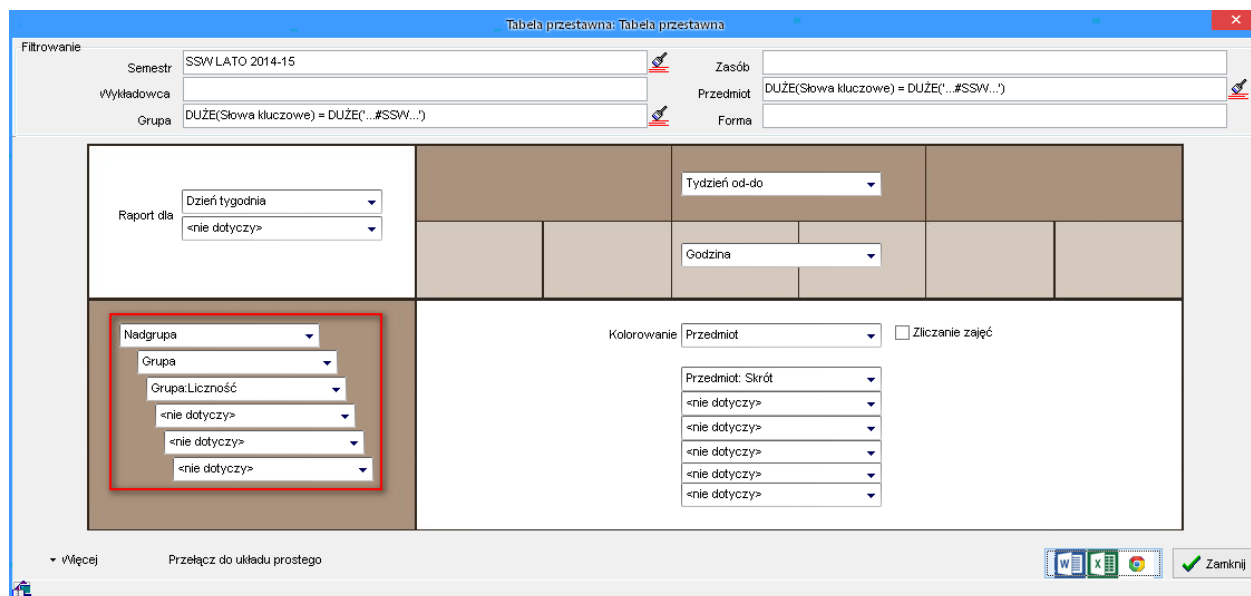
Tabela przestawna: Tabela przestawna

Filtrowanie

Semestr SSW LATO 2014-15

Wykładowca

Grupa DUŻE(Słowa kluczowe) = DUŻE('...#SSW...')

Zasób

Przedmiot DUŻE(Słowa kluczowe) = DUŻE('...#SSW...')

Forma

Raport dla Dzień tygodnia
<nie dotyczy>

Tydzień od-do

Godzina

Nadgrupa
Grupa
Grupa:Liczność
<nie dotyczy>
<nie dotyczy>
<nie dotyczy>

Kolorowanie Przedmiot

Zliczanie zajęć

Przedmiot: Skrót
<nie dotyczy>
<nie dotyczy>
<nie dotyczy>
<nie dotyczy>
<nie dotyczy>

Więcej

Przełącz do układu prostego

Zamknij